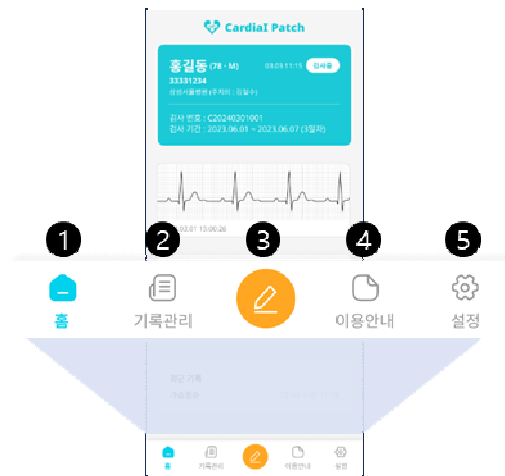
CardiaI Patch

홍길동 (78 · M)
33331234
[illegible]
08.03 11:15
검사중

검사 번호 : C20240201001
검사 기간 : 2023.06.01 ~ 2023.06.07 (3일차)

2023.07.07 15:05:26

1
2
3
4
5

홈
기록관리
이용안내
설정

최근 기록
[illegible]

홈
기록관리
이용안내
설정